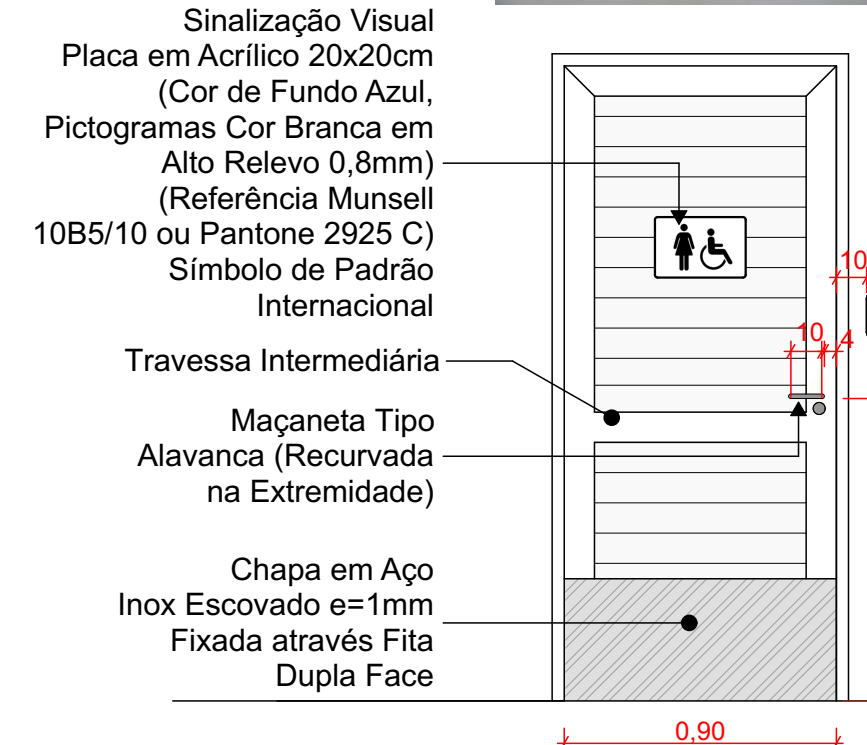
Sinalização Visual
Placa em Acrílico 20x20cm
(Cor de Fundo Azul,
Pictogramas Cor Branca em
Alto Relevo 0,8mm)
(Referência Munsell
10B5/10 ou Pantone 2925 C)
Símbolo de Padrão
Internacional

Travessa Intermediária

Maçaneta Tipo
Alavanca (Recurvada
na Extremidade)

Chapa em Aço
Inox Escovado e=1mm
Fixada através Fita
Dupla Face

10
10
4

0,90